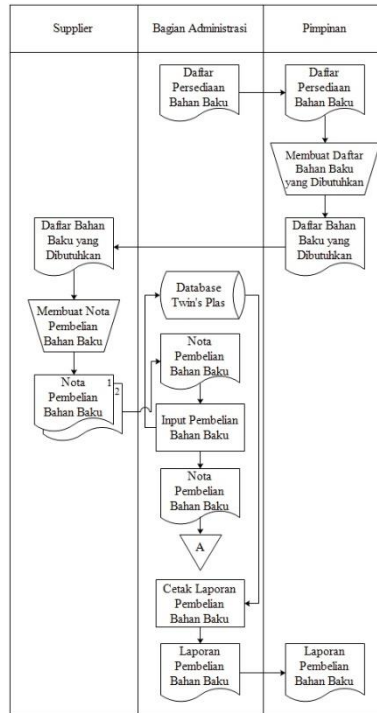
| Supplier | Bagian Administrasi | Pimpinan |
|---|---|---|

Daftar Persediaan Bahan Baku

Daftar Persediaan Bahan Baku

Membuat Daftar Bahan Baku yang Dibutuhkan

Daftar Bahan Baku yang Dibutuhkan

Daftar Bahan Baku yang Dibutuhkan

Membuat Nota Pembelian Bahan Baku

Nota Pembelian Bahan Baku 1 2

Database Twin's Plas

Nota Pembelian Bahan Baku

Input Pembelian Bahan Baku

Nota Pembelian Bahan Baku

A

Cetak Laporan Pembelian Bahan Baku

Laporan Pembelian Bahan Baku

Laporan Pembelian Bahan Baku